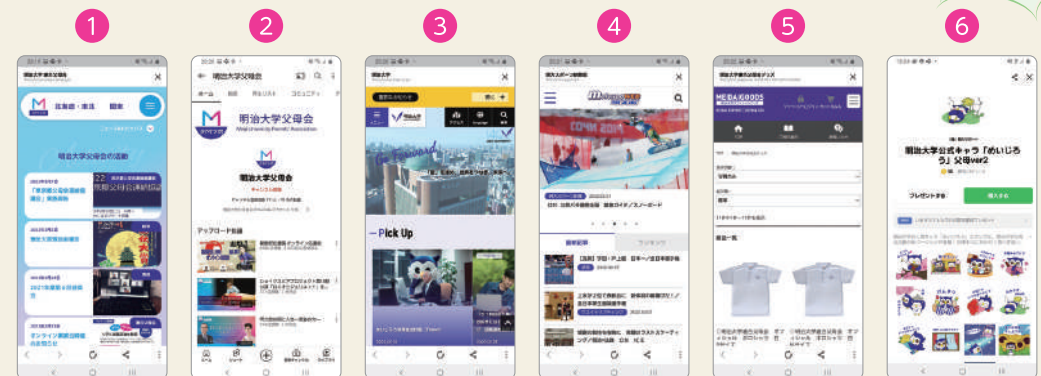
1

2

3

4

5

6

明治大学父母会

北海道・東北　　開東

明治大学父母会の活動

明治大学父母会

ホーム　動画　再生リスト　コミュニティ

明治大学父母会
Meiji University Parents' Association

明治大学父母会

アップロード動画

明治大学

Go Forward

Pick Up

明大スポーツ新聞部

ソチ 2014

最新記事　ランキング

明治大学父母会グッズ

MEIDAI GOODS

商品一覧

明治大学公式キャラ「めいじろう」父母ver2

プレゼントする

購入する